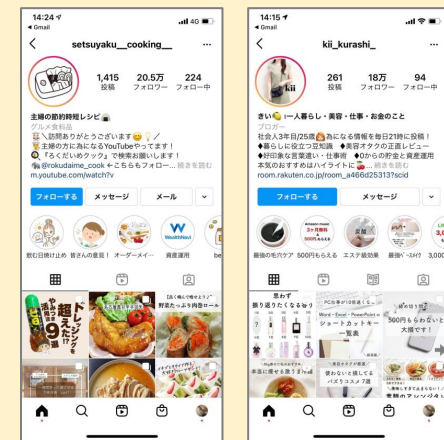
14:24
◀ Gmail
setsuyaku__cooking__
1,415
投稿
20.5万
フォロワー
224
フォロー中
主婦の節約時短レシピ
グルメ食料品
訪問ありがとうございます
主婦の方に為になるYouTubeやってます！
「そくだいめクック」で検索お願いします！
@rokudaime_cook ←こちらもフォロー... 続きを読む
m.youtube.com/watch?v
フォローする
メッセージ
メール
飲む日掛け口座
皆さんの意見！
オーダーメイ...
資産運用
be
ドレッシング 超えた！ 9選
野菜たっぷり肉巻ロール

14:15
◀ Gmail
kii_kurashi_
261
投稿
18万
フォロワー
94
フォロー中
きぃ 一人暮らし・美容・仕事・お金のこと
ブロガー
社会人3年目/25歳 為になる情報を毎日21時に投稿！
◆暮らしに役立つ豆知識 ◆美容オタクの正直レビュー
◆好印象な言葉遣い・仕事術 ◆0からの貯金と資産運用
本気のおすすめはハイライトに 続きを読む
room.rakuten.co.jp/room_a466d25313?scid
フォローする
メッセージ
最強のモバケア
500円もらえる
エステ級効果
最強バズり
思わず 振り返りたくなる女
PC仕事が10倍速くなる
Word・Excel・PowerPoint
ショートカットキー
500円もらわないと 大損です！